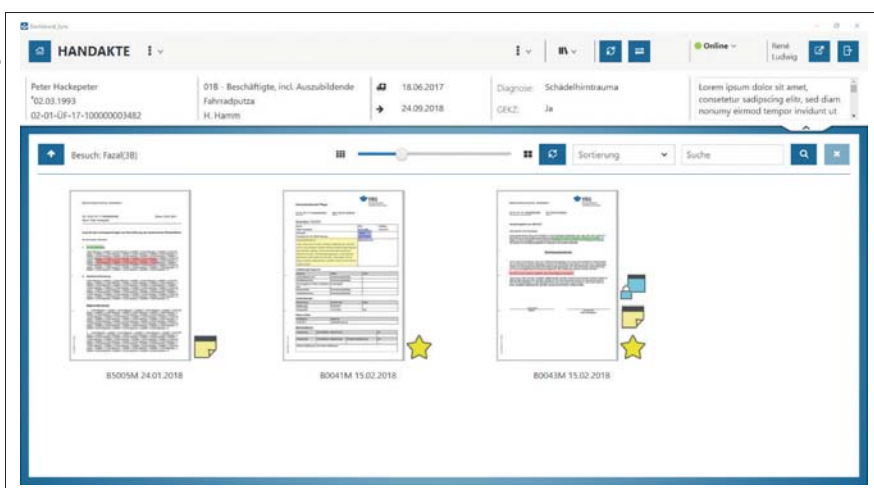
HANDAKTE

Online

René Ludwig

Peter Hackepeter
*02.03.1993
02-01-ÜF-17-100000003482

01B - Beschäftigte, incl. Auszubildende
Fahrradputza
H. Hamm

18.06.2017
24.09.2018

Diagnose: Schädelhirntrauma
GEKZ: Ja

Lorem ipsum dolor sit amet, consetetur sadipscing elitr, sed diam nonumy eirmod tempor invidunt ut

Besuch: Fazal(38)

Sortierung

Suche

B5005M 24.01.2018

B0041M 15.02.2018

B0043M 15.02.2018